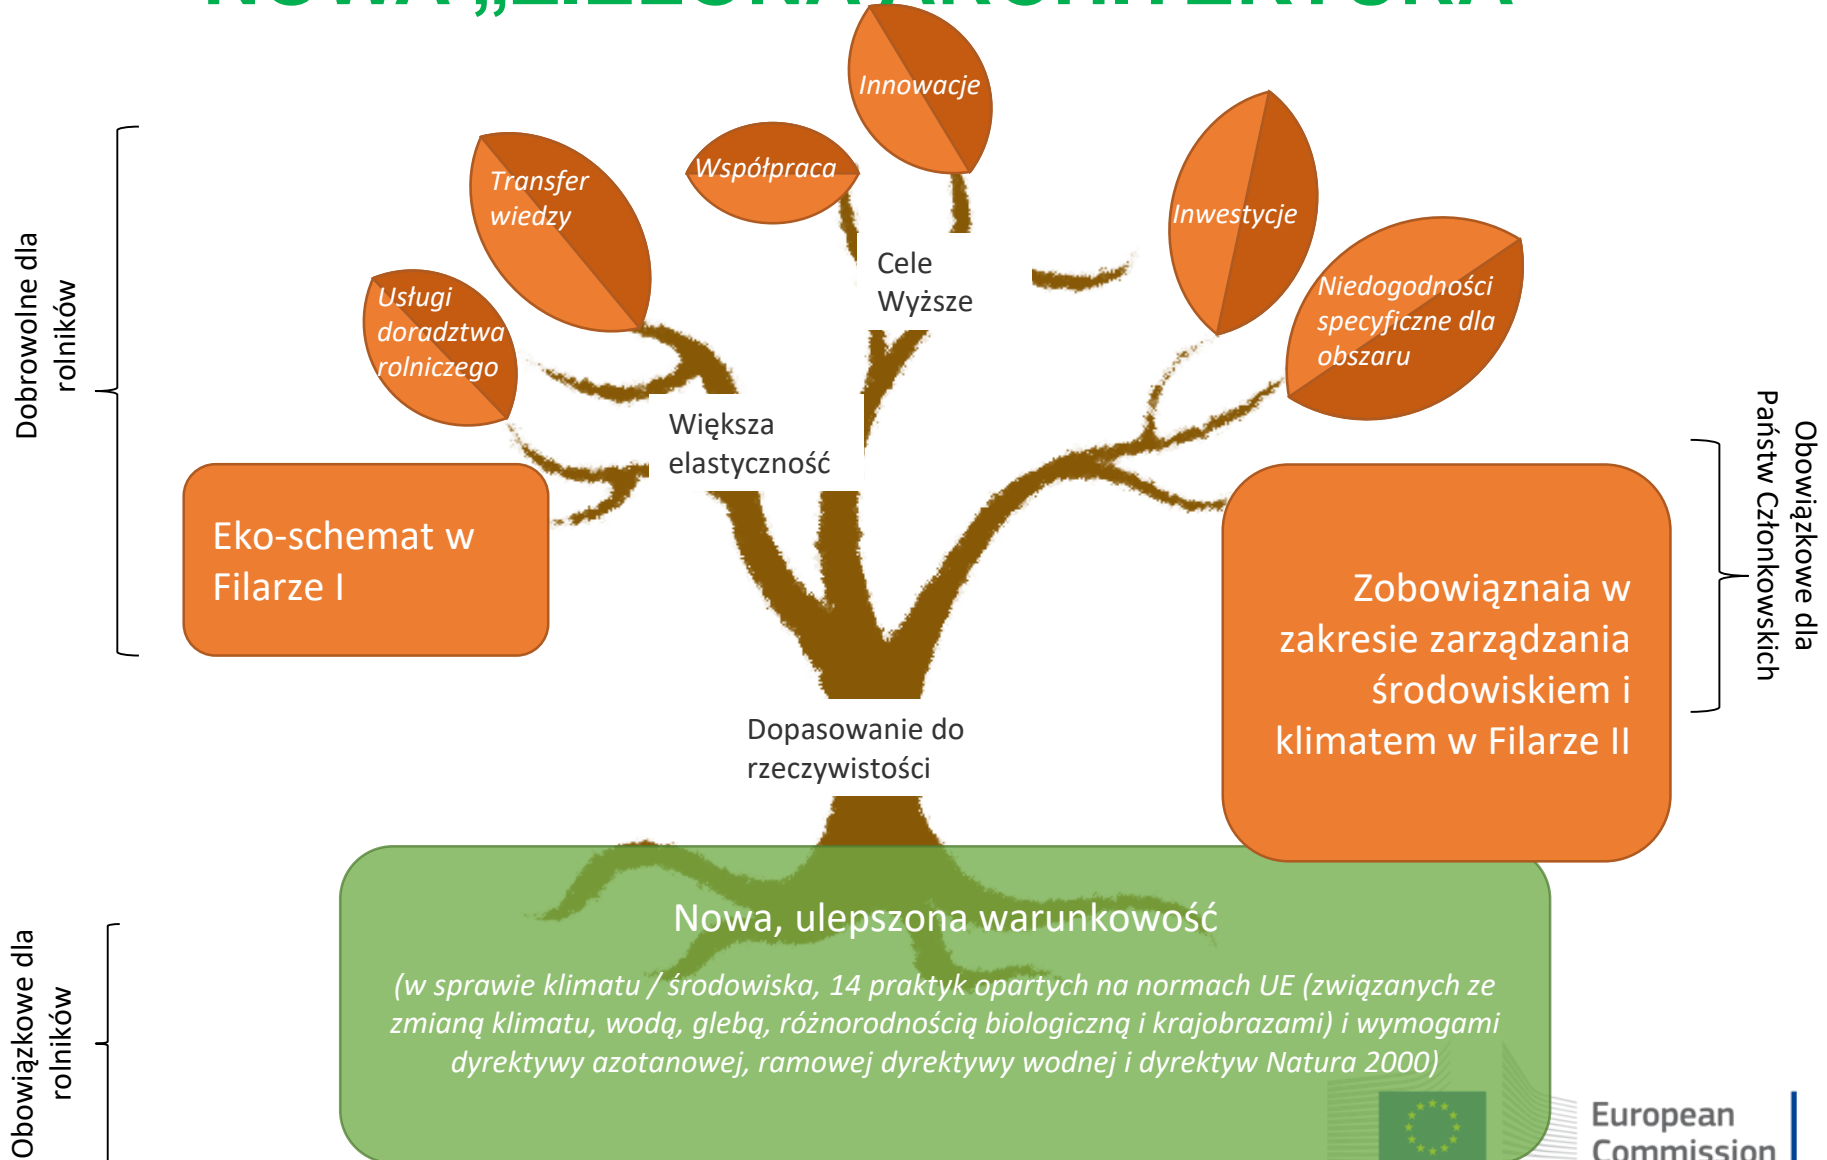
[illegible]

Innowacje

Współpraca

Transfer wiedzy

Inwestycje

Usługi doradztwa rolniczego

Cele Wyższe

Niedogodności specyficzne dla obszaru

Dobrowolne dla rolników

Większa elastyczność

Eko-schemat w Filarze I

Obowiązkowe dla Państw Członkowskich

Zobowiąznaia w zakresie zarządzania środowiskiem i klimatem w Filarze II

Dopasowanie do rzeczywistości

Nowa, ulepszona warunkowość

(w sprawie klimatu / środowiska, 14 praktyk opartych na normach UE (związanych ze zmianą klimatu, wodą, glebą, różnorodnością biologiczną i krajobrazami) i wymogami dyrektywy azotanowej, ramowej dyrektywy wodnej i dyrektyw Natura 2000)

Obowiązkowe dla rolników

European Commission